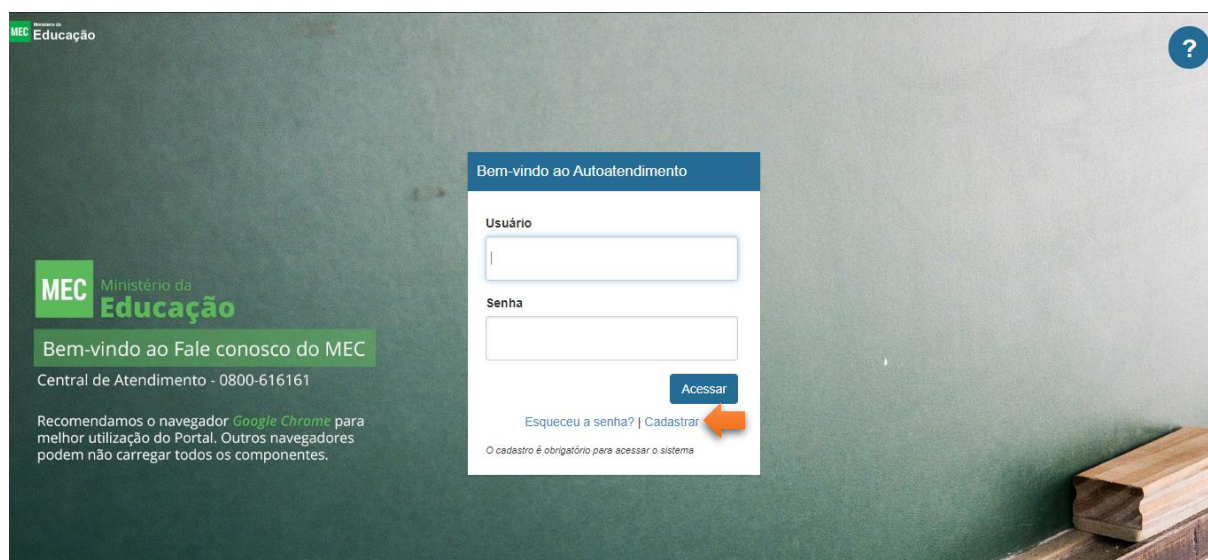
MEC Ministério da Educação

?

Bem-vindo ao Autoatendimento

Usuário

Senha

Acessar

Esqueceu a senha? | Cadastrar

O cadastro é obrigatório para acessar o sistema

MEC Ministério da Educação

Bem-vindo ao Fale conosco do MEC

Central de Atendimento - 0800-616161

Recomendamos o navegador Google Chrome para melhor utilização do Portal. Outros navegadores podem não carregar todos os componentes.